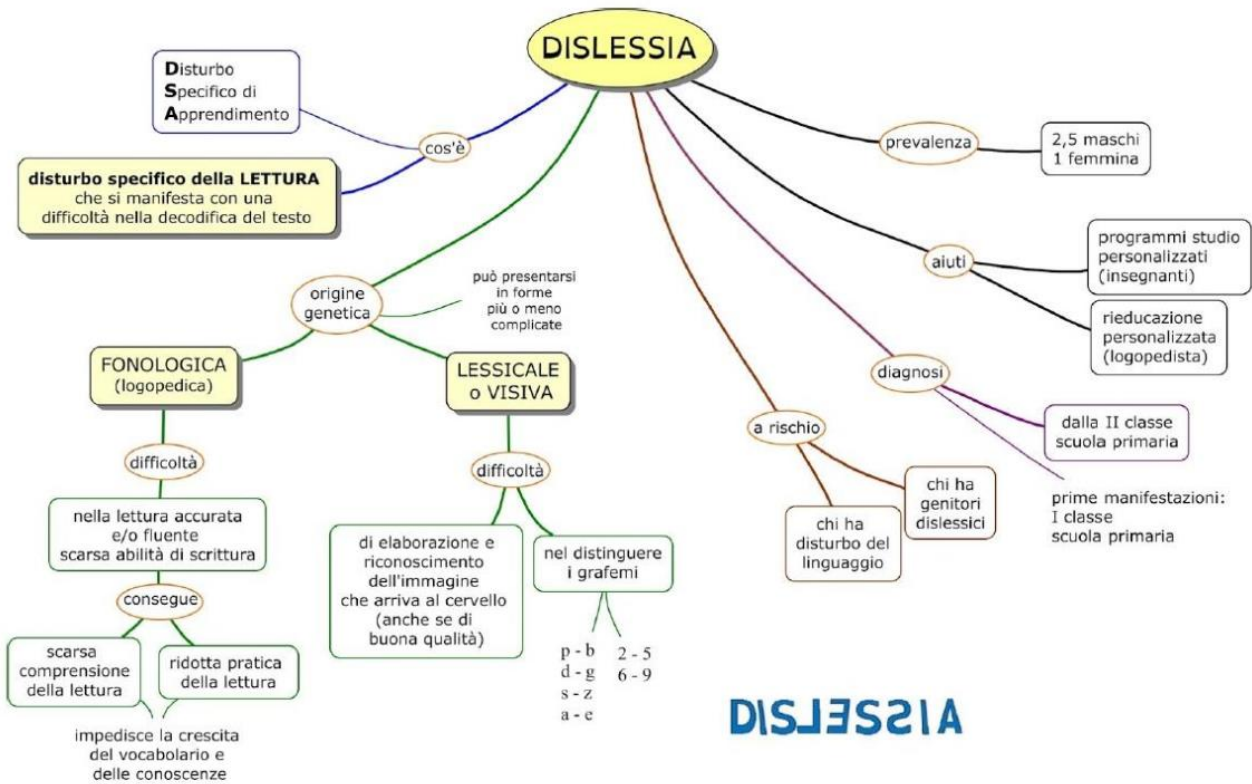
DISLESSIA

Disturbo
Specifico di
Apprendimento

cos'è

disturbo specifico della LETTURA che si manifesta con una difficoltà nella decodifica del testo

prevalenza

2,5 maschi
1 femmina

aiuti

programmi studio personalizzati (insegnanti)

rieducazione personalizzata (logopedista)

diagnosi

dalla II classe scuola primaria

prime manifestazioni: I classe scuola primaria

a rischio

chi ha genitori dislessici

chi ha disturbo del linguaggio

origine genetica

può presentarsi in forme più o meno complicate

FONOLOGICA (logopedica)

difficoltà

nella lettura accurata e/o fluente scarsa abilità di scrittura

consegue

scarsa comprensione della lettura

ridotta pratica della lettura

impedisce la crescita del vocabolario e delle conoscenze

LESSICALE o VISIVA

difficoltà

di elaborazione e riconoscimento dell'immagine che arriva al cervello (anche se di buona qualità)

nel distinguere i grafemi

p - b
d - g
s - z
a - e

2 - 5
6 - 9

DISLESSIA